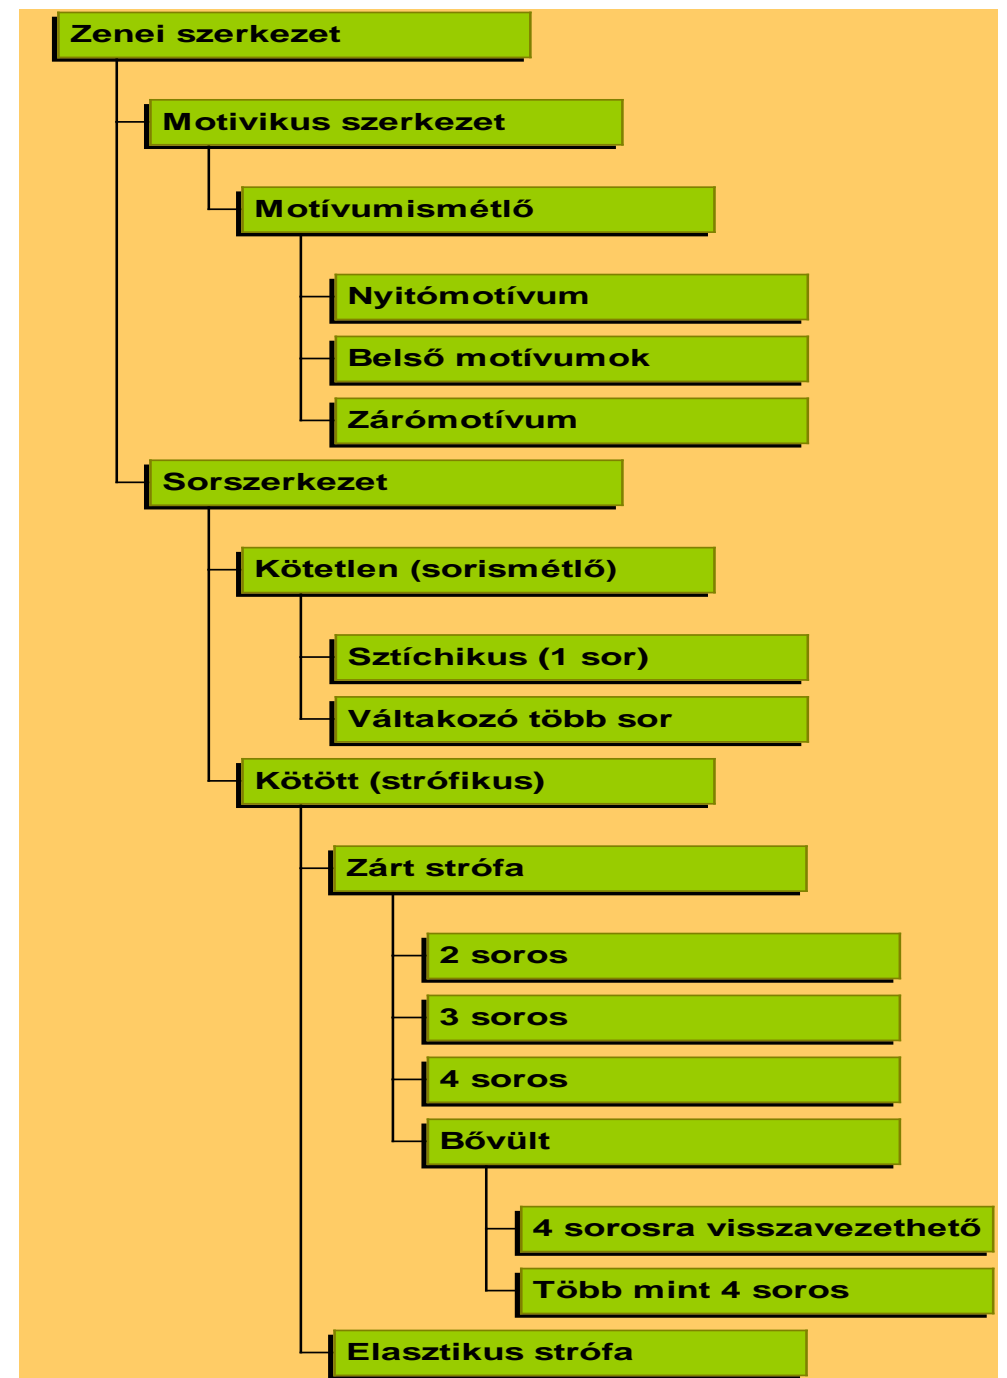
Zenei szerkezet

Motivikus szerkezet

Motívumismétlő

Nyitómotívum

Belső motívumok

Zárómotívum

Sorszerkezet

Kötetlen (sorismétlő)

Sztíchikus (1 sor)

Váltakozó több sor

Kötött (strófikus)

Zárt strófa

2 soros

3 soros

4 soros

Bővült

4 sorosra visszavezethető

Több mint 4 soros

Elasztikus strófa